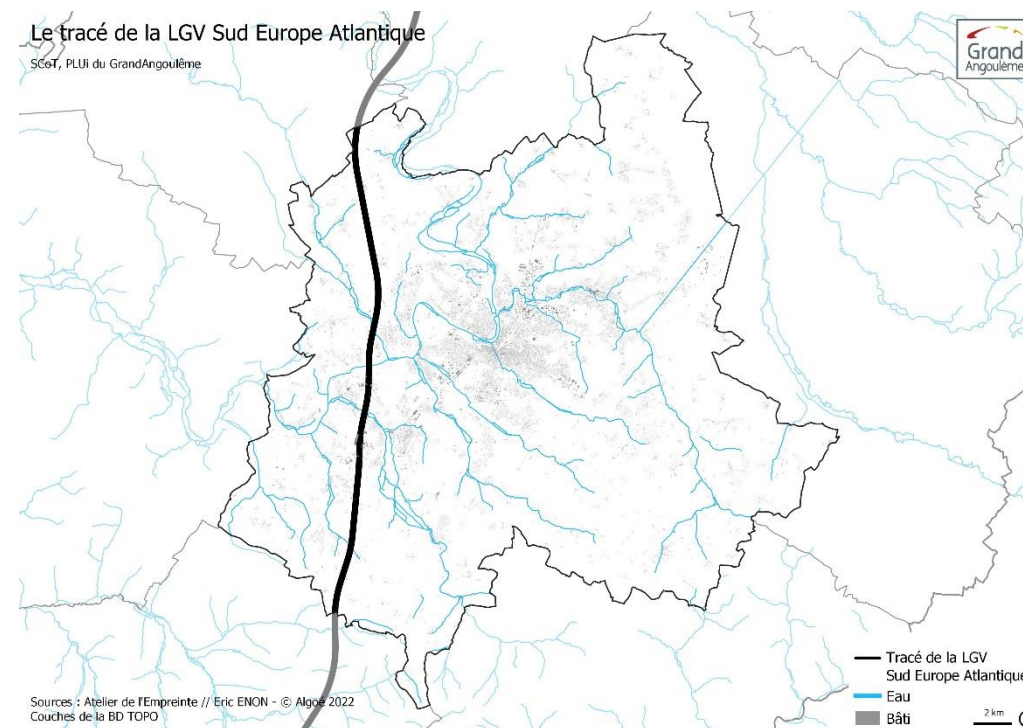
Le tracé de la LGV Sud Europe Atlantique
SCoT, PLUi du GrandAngoulême

Grand
Angoulême

Tracé de la LGV
Sud Europe Atlantique
Eau
Bâti

2 km

Sources : Atelier de l'Empreinte // Eric ENON - © Algoé 2022
Couches de la BD TOPO